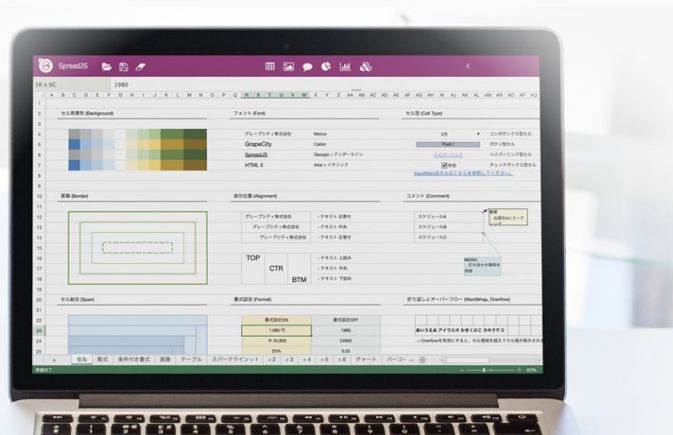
SpreadJS

1R x 6C
1980

セル背景色 (Background)
フォント (Font)
セル型 (Cell Type)

グレープシティ株式会社
Meiryo
2月
コンボボックス型セル
GrapeCity
Calibri
Push!
ボタン型セル
SpreadJS
Georgia + アンダーライン
ハイパーリンク型セル
HTML 5
Arial + イタリック
有効
チェックボックス型セル

罫線 (Border)
表示位置 (Alignment)
コメント (Comment)

グレープシティ株式会社
- テキスト 左寄せ
スケジュールA
グレープシティ株式会社
- テキスト 中央
スケジュールB
グレープシティ株式会社
- テキスト 右寄せ
スケジュールC

TOP
CTR
BTM
- テキスト 上揃え
- テキスト 中央
- テキスト 下揃え

セル結合 (Span)
書式設定 (Format)
折り返しとオーバーフロー (WordWrap, Overflow)

書式設定ON
書式設定OFF
1,980円
1980
¥ 24,800
24800
25%
0.25

あいうえお アイウエオ かきくけこ カキクケコ

セル 数式 条件付き書式 画像 テーブル スパークライン1 >2 >3 >4 >5 >6 チャート バーコ...

準備完了